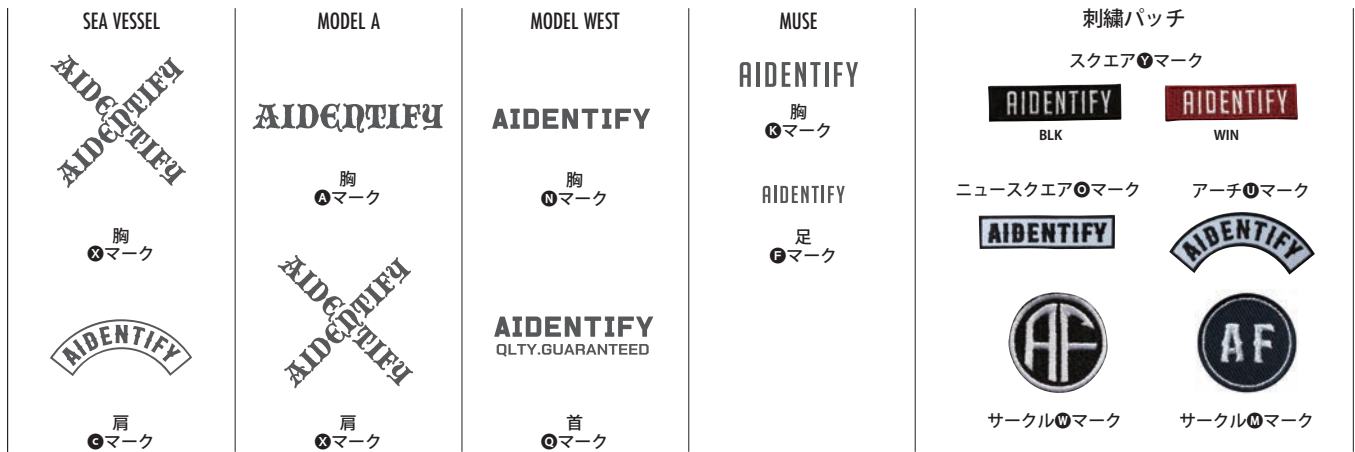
SEA VESSEL

AIDENTIFY
AIDENTIFY

胸
Xマーク

AIDENTIFY

肩
Cマーク

MODEL A

AIDENTIFY

胸
Aマーク

AIDENTIFY
AIDENTIFY

肩
Xマーク

MODEL WEST

AIDENTIFY

胸
Nマーク

AIDENTIFY
QLTY.GUARANTEED

首
Qマーク

MUSE

AIDENTIFY

胸
Kマーク

AIDENTIFY

足
Fマーク

刺繍パッチ

スクエアYマーク

AIDENTIFY
BLK

AIDENTIFY
WIN

ニュースクエアOマーク

AIDENTIFY

アーチUマーク

AIDENTIFY

AF

サークルWマーク

AF

サークルMマーク